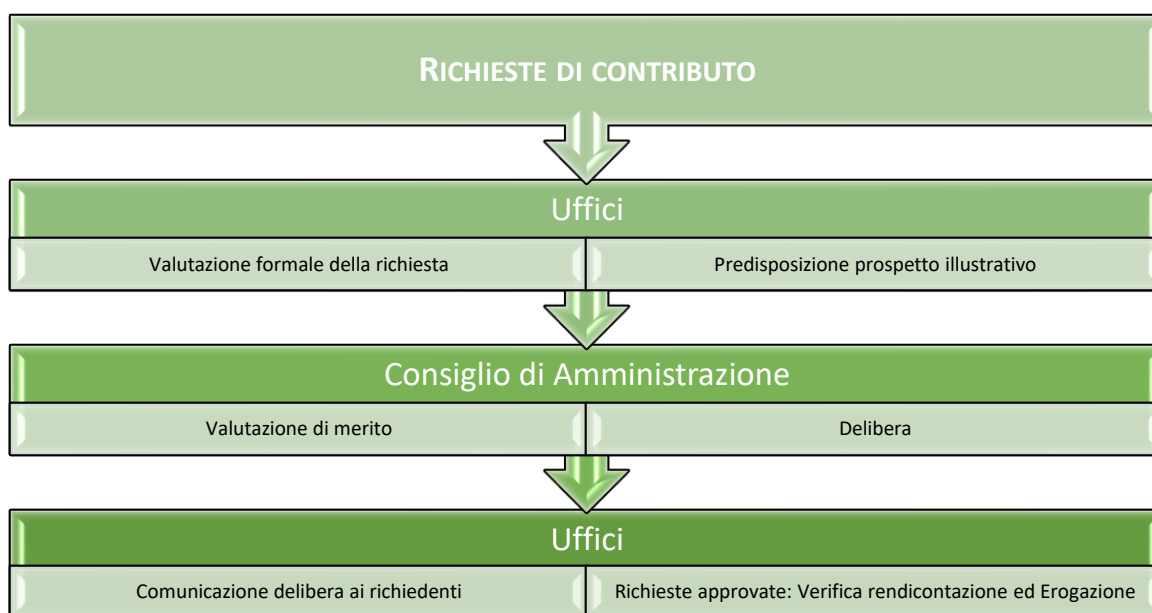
RICHIESTE DI CONTRIBUTO

Uffici

Valutazione formale della richiesta

Predisposizione prospetto illustrativo

Consiglio di Amministrazione

Valutazione di merito

Delibera

Uffici

Comunicazione delibera ai richiedenti

Richieste approvate: Verifica rendicontazione ed Erogazione